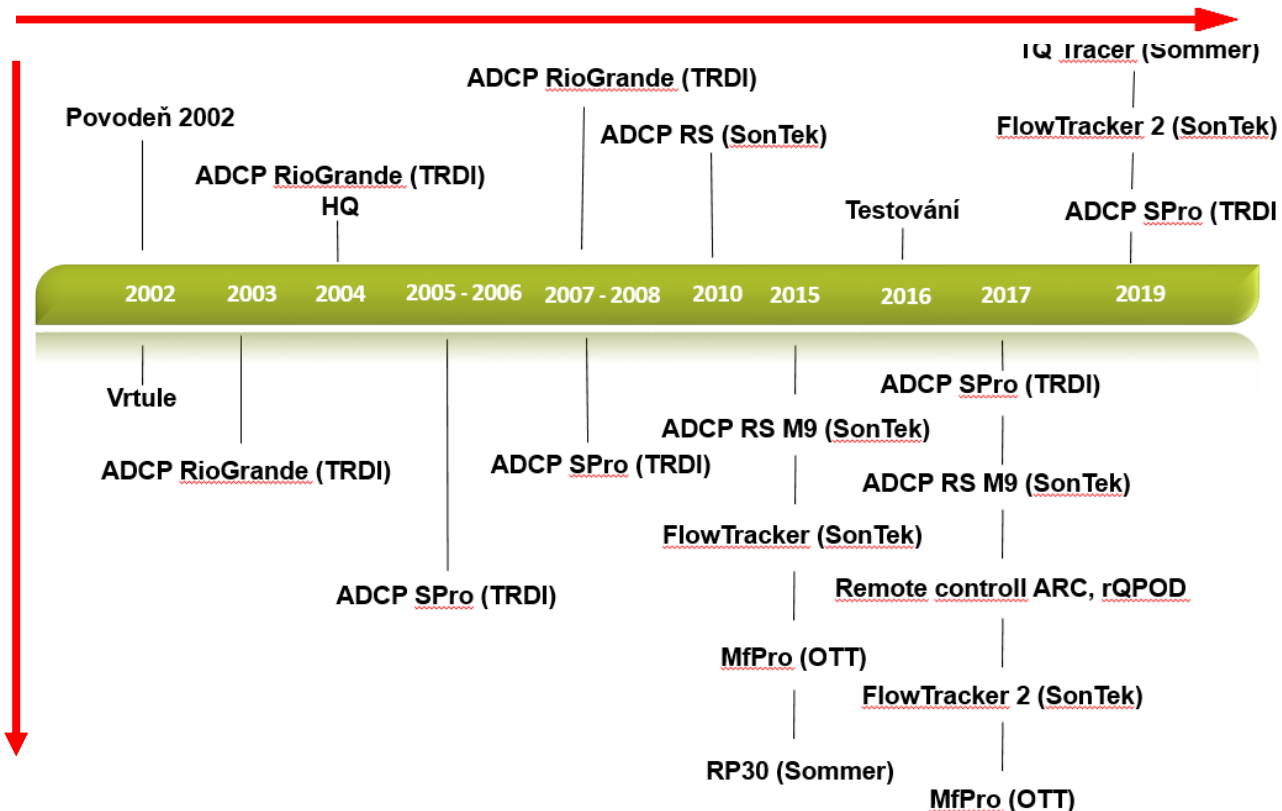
TQ Tracer (Sommer)

ADCP RioGrande (TRDI)

Povodeň 2002

FlowTracker 2 (SonTek)

ADCP RS (SonTek)

ADCP RioGrande (TRDI)
HQ

Testování

ADCP SPro (TRDI

2002 2003 2004 2005 - 2006 2007 - 2008 2010 2015 2016 2017 2019

Vrtule

ADCP SPro (TRDI)

ADCP RS M9 (SonTek)

ADCP RioGrande (TRDI)

ADCP SPro (TRDI)

ADCP RS M9 (SonTek)

FlowTracker (SonTek)

Remote controll ARC, rQPOD

ADCP SPro (TRDI)

MfPro (OTT)

FlowTracker 2 (SonTek)

RP30 (Sommer)

MfPro (OTT)